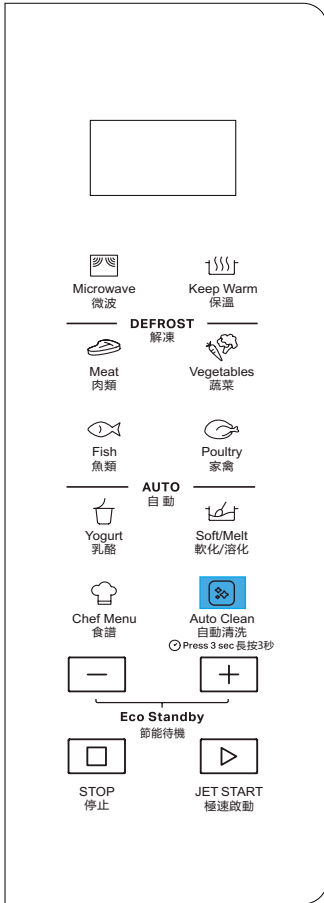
Microwave
微波

Keep Warm
保溫

DEFROST
解凍

Meat
肉類

Vegetables
蔬菜

Fish
魚類

Poultry
家禽

AUTO
自動

Yogurt
乳酪

Soft/Melt
軟化/溶化

Chef Menu
食譜

Auto Clean
自動清洗
Press 3 sec 長按3秒

—

+

Eco Standby
節能待機

STOP
停止

JET START
極速啟動